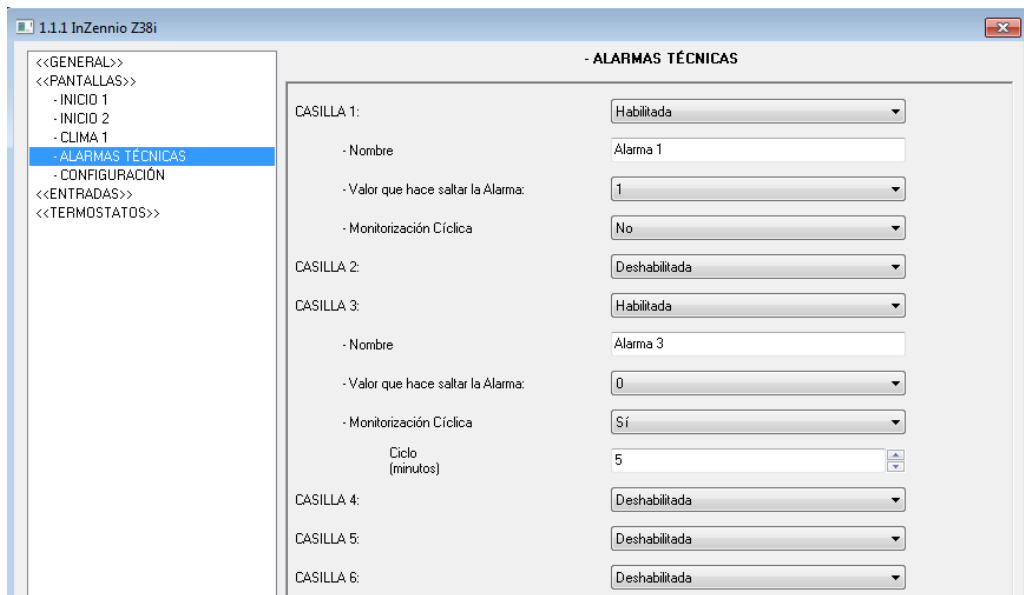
1.1.1 InZennio Z38i

<<GENERAL>>
<<PANTALLAS>>
- INICIO 1
- INICIO 2
- CLIMA 1
- ALARMAS TÉCNICAS
- CONFIGURACIÓN
<<ENTRADAS>>
<<TERMOSTATOS>>

- ALARMAS TÉCNICAS

CASILLA 1: Habilitada
- Nombre Alarma 1
- Valor que hace saltar la Alarma: 1
- Monitorización Cíclica No
CASILLA 2: Deshabilitada
CASILLA 3: Habilitada
- Nombre Alarma 3
- Valor que hace saltar la Alarma: 0
- Monitorización Cíclica Sí
Ciclo (minutos) 5
CASILLA 4: Deshabilitada
CASILLA 5: Deshabilitada
CASILLA 6: Deshabilitada